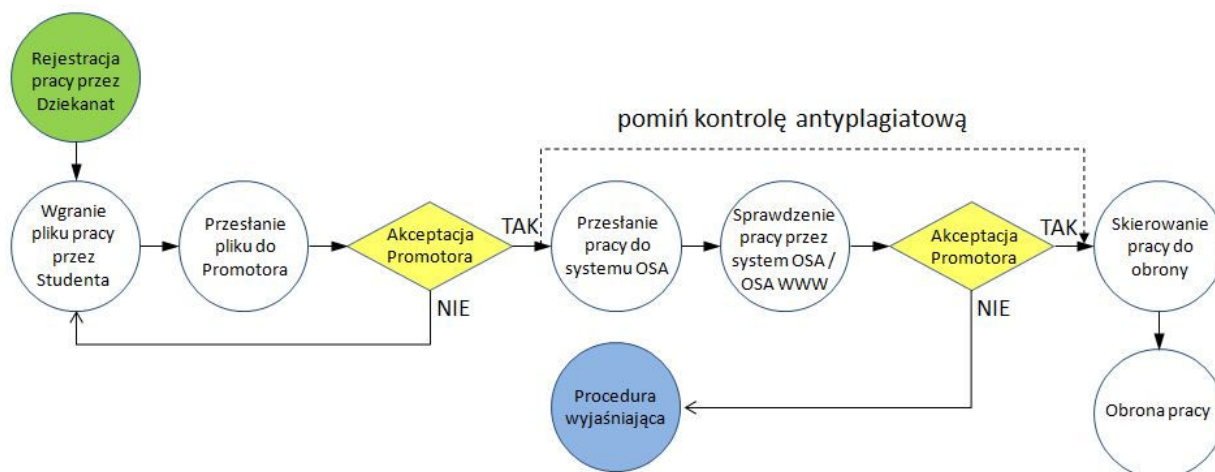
Rejestracja pracy przez Dziekanat

pomiń kontrolę antyplagiatową

Wgranie pliku pracy przez Studenta

Przesłanie pliku do Promotora

Akceptacja Promotora

TAK

NIE

Przesłanie pracy do systemu OSA

Sprawdzenie pracy przez system OSA / OSA WWW

Akceptacja Promotora

TAK

NIE

Skierowanie pracy do obrony

Procedura wyjaśniająca

Obrona pracy